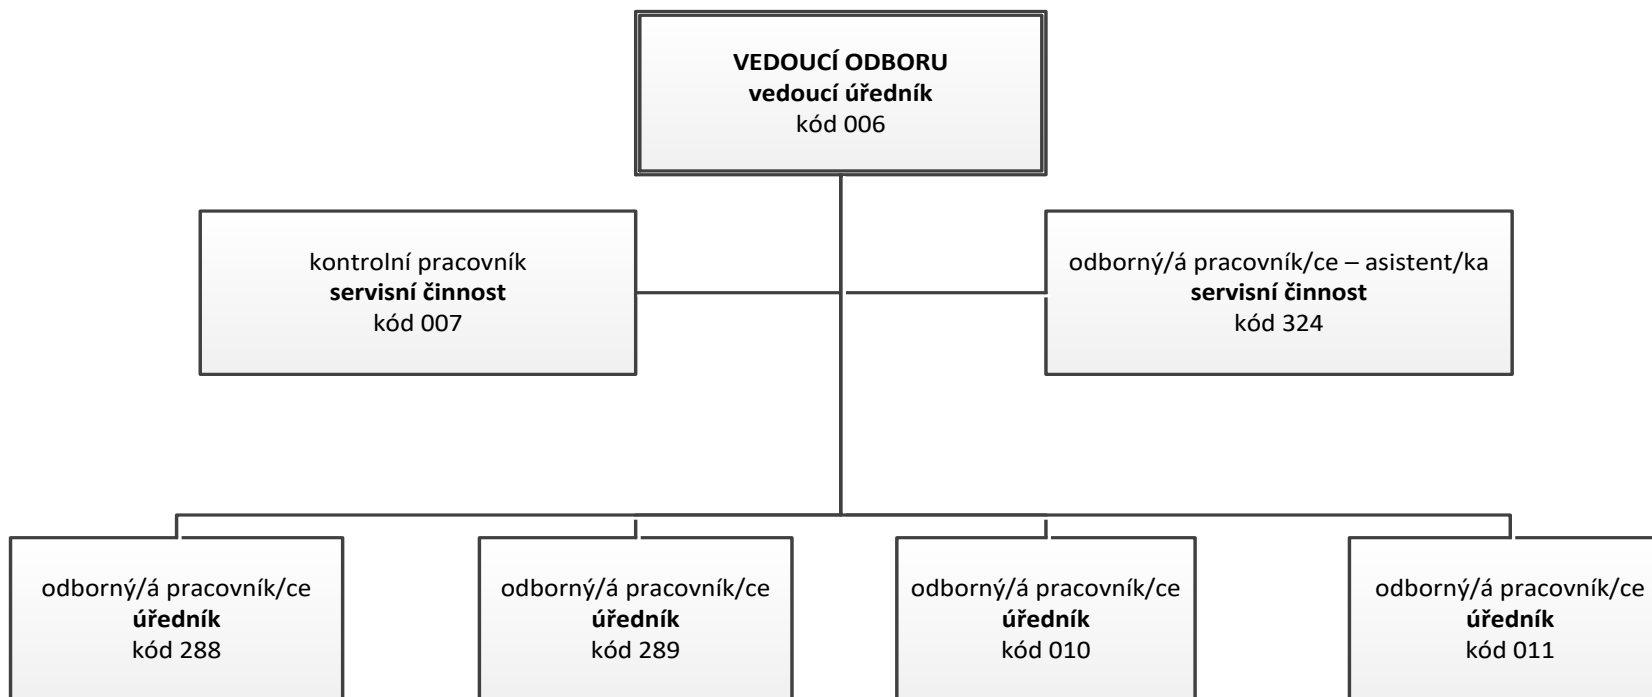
VEDOUCÍ ODBORU
vedoucí úředník
kód 006

kontrolní pracovník
servisní činnost
kód 007

odborný/á pracovník/ce – asistent/ka
servisní činnost
kód 324

odborný/á pracovník/ce
úředník
kód 288

odborný/á pracovník/ce
úředník
kód 289

odborný/á pracovník/ce
úředník
kód 010

odborný/á pracovník/ce
úředník
kód 011